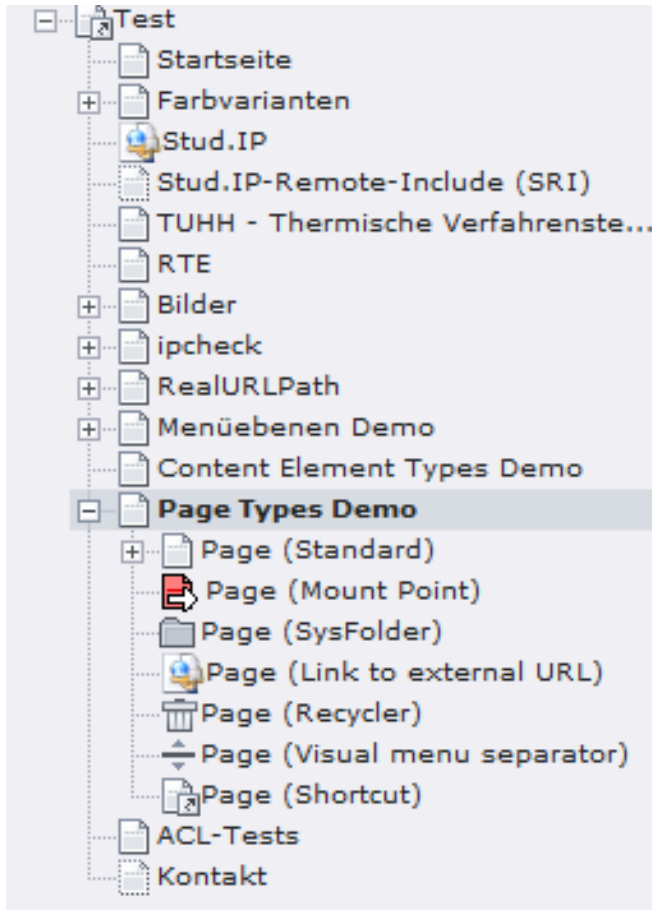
Test
Startseite
Farbvarianten
Stud.IP
Stud.IP-Remote-Include (SRI)
TUHH - Thermische Verfahrenste...
RTE
Bilder
ipcheck
RealURLPath
Menüebenen Demo
Content Element Types Demo
Page Types Demo
Page (Standard)
Page (Mount Point)
Page (SysFolder)
Page (Link to external URL)
Page (Recycler)
Page (Visual menu separator)
Page (Shortcut)
ACL-Tests
Kontakt